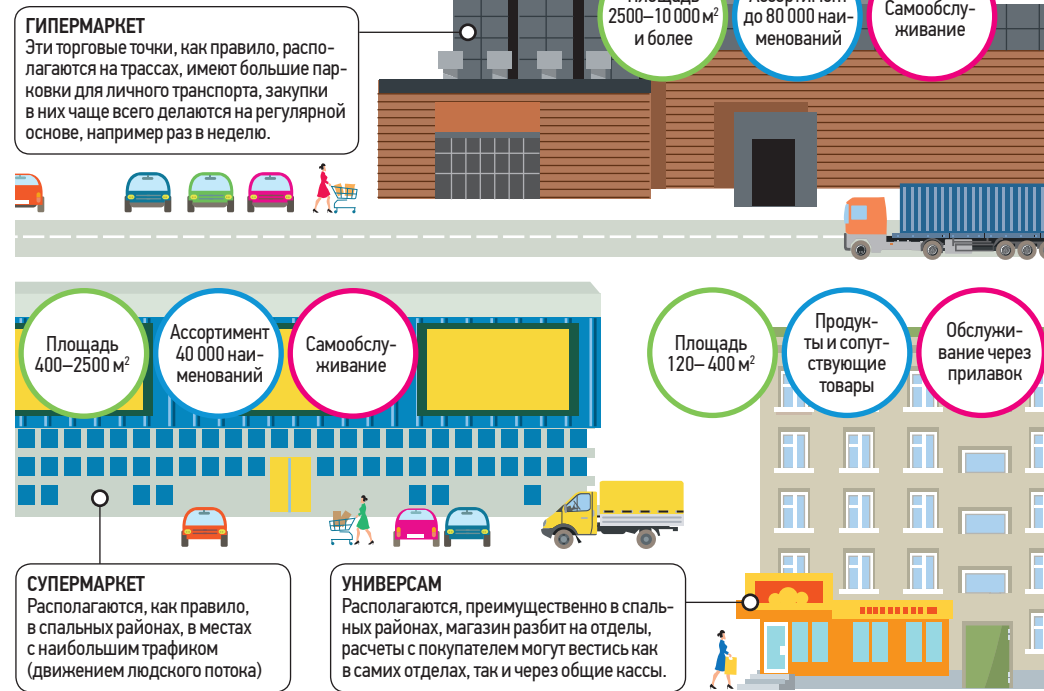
ГИПЕРМАРКЕТ
Эти торговые точки, как правило, располагаются на трассах, имеют большие парковки для личного транспорта, закупки в них чаще всего делаются на регулярной основе, например раз в неделю.

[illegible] $2500–10\,000$ м$^2$ и более

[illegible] до 80 000 наименований

Самообслуживание

Площадь $400–2500$ м$^2$

Ассортимент 40 000 наименований

Самообслуживание

Площадь $120–400$ м$^2$

Продукты и сопутствующие товары

Обслуживание через прилавок

СУПЕРМАРКЕТ
Располагаются, как правило, в спальных районах, в местах с наибольшим трафиком (движением людского потока)

УНИВЕРСАМ
Располагаются, преимущественно в спальных районах, магазин разбит на отделы, расчеты с покупателем могут вестись как в самих отделах, так и через общие кассы.